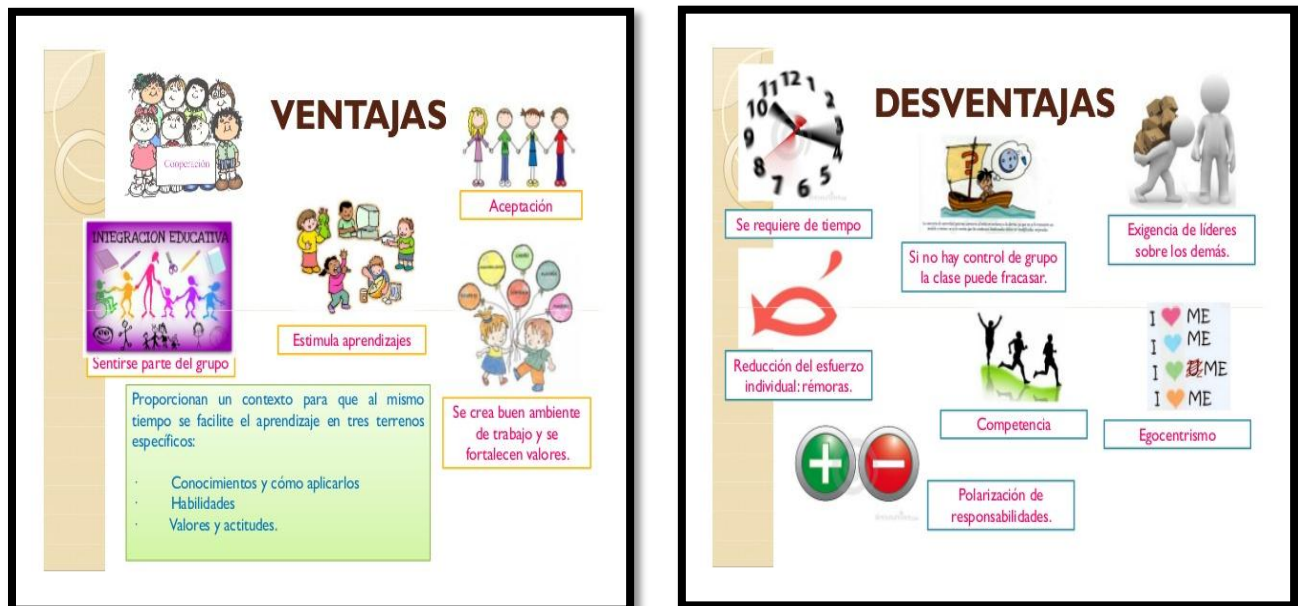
VENTAJAS

Cooperación

Aceptación

INTEGRACION EDUCATIVA

Sentirse parte del grupo

Estimula aprendizajes

Proporcionan un contexto para que al mismo tiempo se facilite el aprendizaje en tres terrenos específicos:

· Conocimientos y cómo aplicarlos
· Habilidades
· Valores y actitudes.

Se crea buen ambiente de trabajo y se fortalecen valores.

DESVENTAJAS

11 12 1 10 2 9 3 8 4 7 6 5

Se requiere de tiempo

Si no hay control de grupo la clase puede fracasar.

Exigencia de líderes sobre los demás.

Reducción del esfuerzo individual: rémoras.

Competencia

I ME
I ME
I ME
I ME

Egocentrismo

Polarización de responsabilidades.